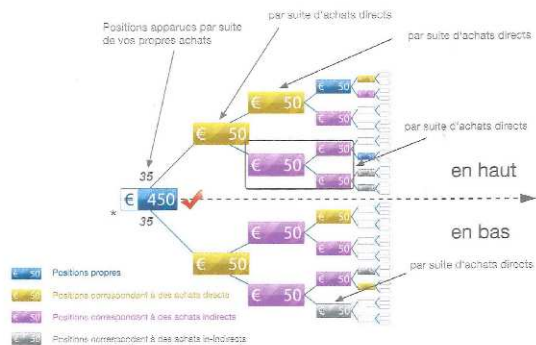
Positions apparues par suite de vos propres achats

par suite d'achats directs

par suite d'achats directs

par suite d'achats directs

35

€ 450

*

35

€ 50

€ 50

€ 50

€ 50

€ 50

€ 50

€ 50

€ 50

en haut

en bas

par suite d'achats directs

€ 50 Positions propres

€ 50 Positions correspondent à des achats directs

€ 50 Positions correspondent à des achats indirects

€ 50 Positions correspondent à des achats in-indirects